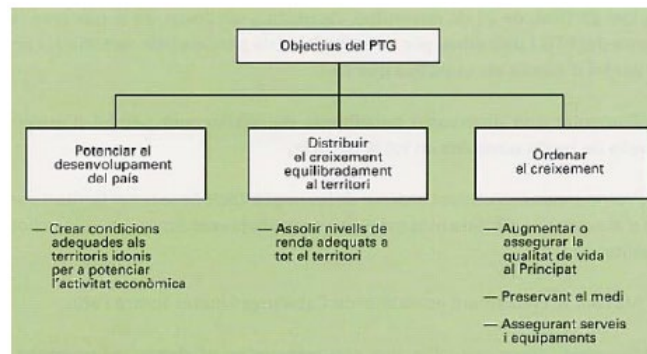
Objectius del PTG

Potenciar el desenvolupament del país

— Crear condicions adequades als territoris idonis per a potenciar l'activitat econòmica

Distribuir el creixement equilibradament al territori

— Assolir nivells de renda adequats a tot el territori

Ordenar el creixement

— Augmentar o assegurar la qualitat de vida al Principat

— Preservant el medi

— Assegurant serveis i equipaments